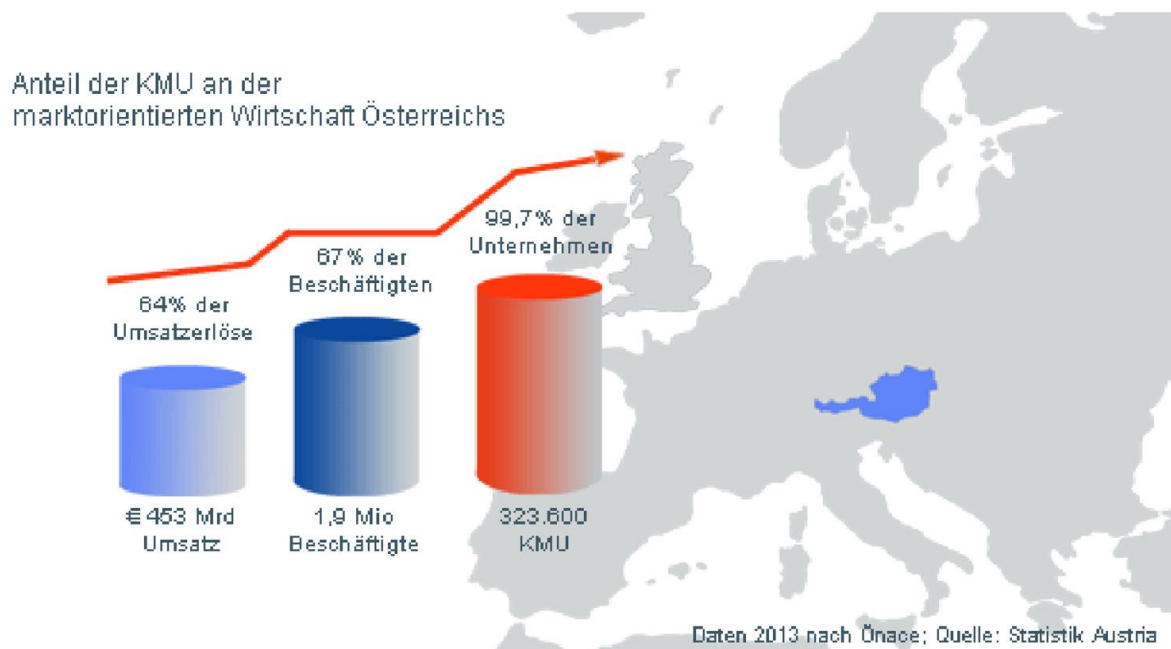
Anteil der KMU an der marktorientierten Wirtschaft Österreichs

64% der Umsatzerlöse

67% der Beschäftigten

99,7% der Unternehmen

€ 453 Mrd Umsatz

1,9 Mio Beschäftigte

323.600 KMU

Daten 2013 nach Önace; Quelle: Statistik Austria